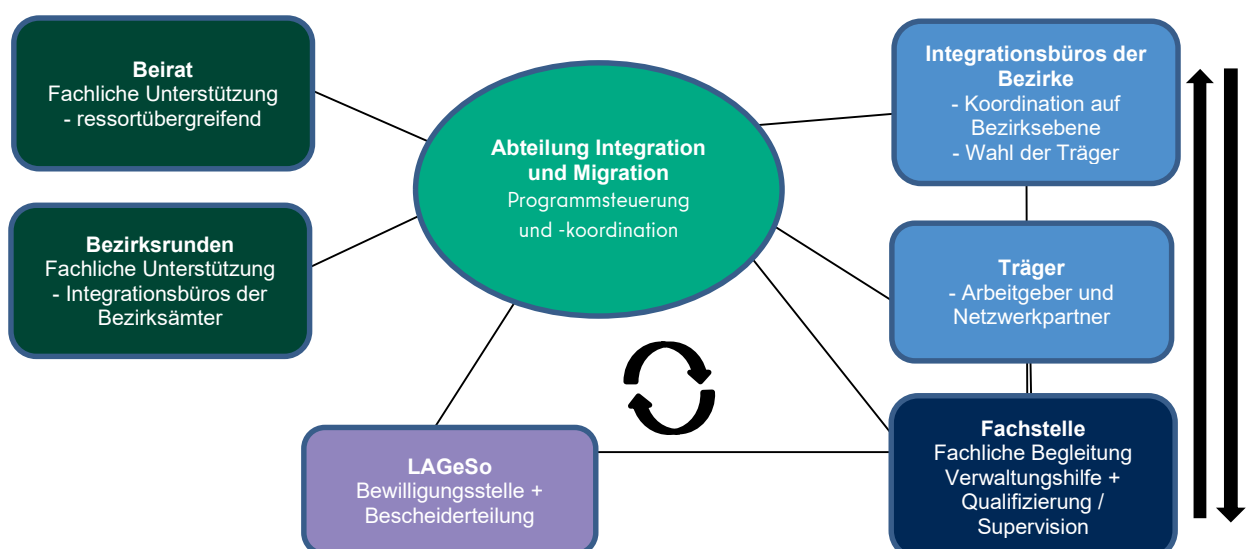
Beirat
Fachliche Unterstützung
- ressortübergreifend

Bezirksrunden
Fachliche Unterstützung
- Integrationsbüros der Bezirksämter

Abteilung Integration und Migration
Programmsteuerung und -koordination

Integrationsbüros der Bezirke
- Koordination auf Bezirksebene
- Wahl der Träger

Träger
- Arbeitgeber und Netzwerkpartner

Fachstelle
Fachliche Begleitung
Verwaltungshilfe +
Qualifizierung /
Supervision

LAGeSo
Bewilligungsstelle +
Bescheiderteilung